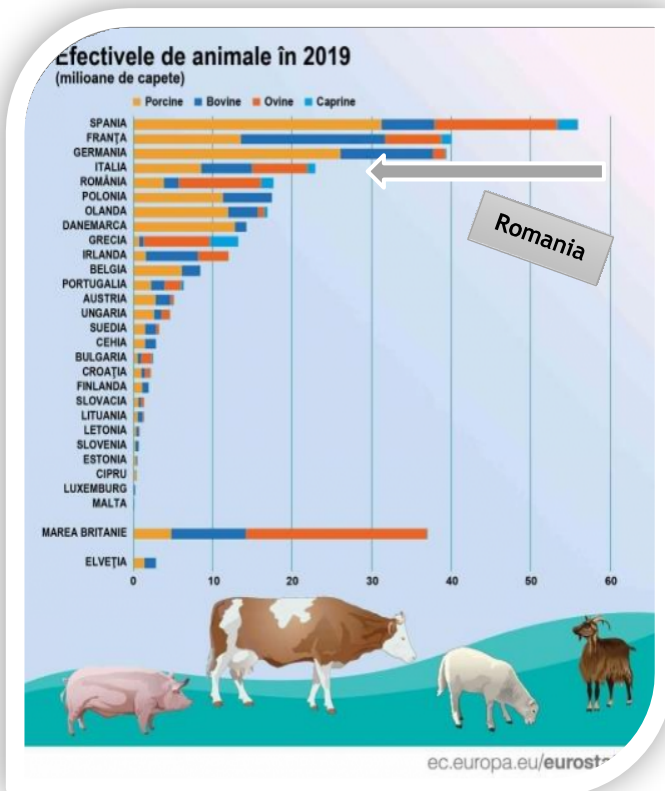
Efectivele de animale în 2019
(milioane de capete)

Porcine Bovine Ovine Caprine

SPANIA
FRANȚA
GERMANIA
ITALIA
ROMÂNIA
POLONIA
OLANDA
DANEMARCA
GRECIA
IRLANDA
BELGIA
PORTUGALIA
AUSTRIA
UNGARIA
SUEDIA
CEHIA
BULGARIA
CROAȚIA
FINLANDA
SLOVACIA
LITUANIA
LETONIA
SLOVENIA
ESTONIA
CIPRU
LUXEMBURG
MALTA

MAREA BRITANIE

ELVEȚIA

0 10 20 30 40 50 60

Romania

ec.europa.eu/eurost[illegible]